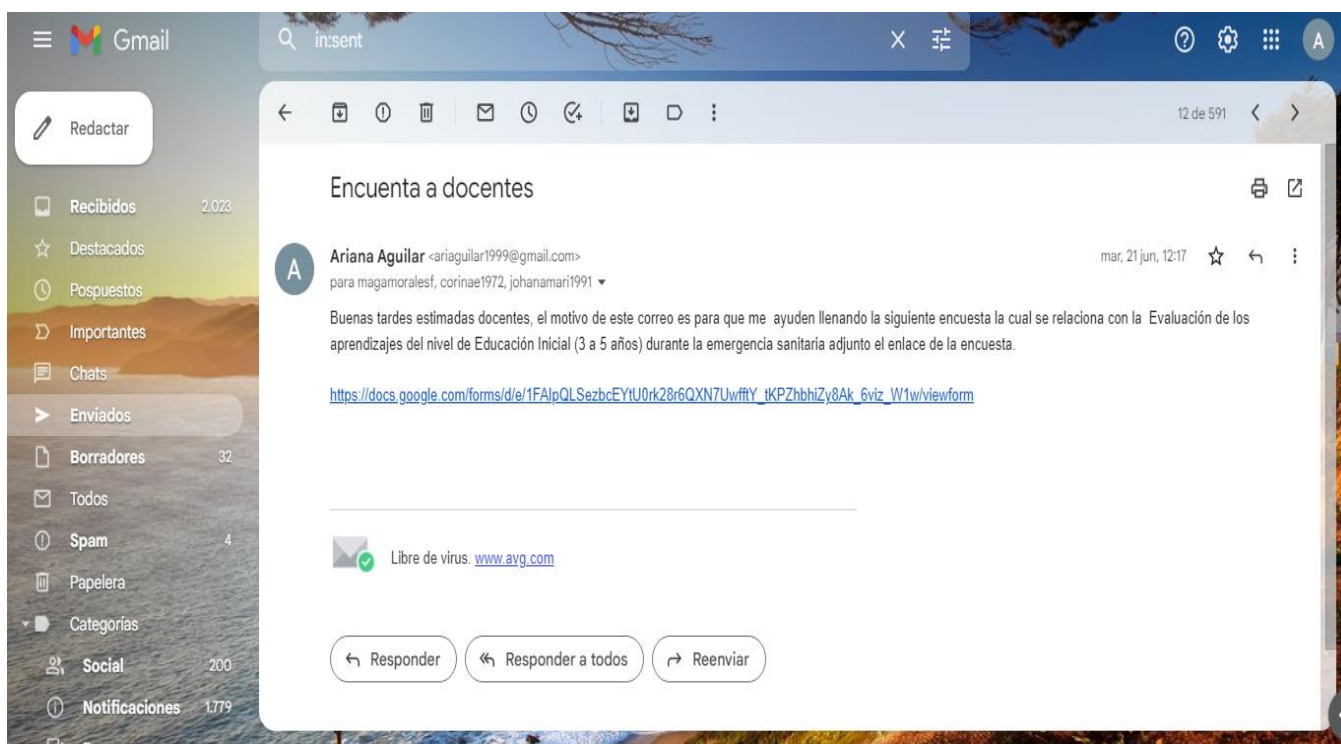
Gmail

in:sent

A

Redactar

Recibidos 2.023
Destacados
Pospuestos
Importantes
Chats
Enviados
Borradores 32
Todos
Spam 4
Papelera
Categorías
Social 200
Notificaciones 1.779

12 de 591

Encuenta a docentes

Ariana Aguilar <ariaguilar1999@gmail.com>
para magamoralesf, corinae1972, johanamari1991

mar, 21 jun, 12:17

Buenas tardes estimadas docentes, el motivo de este correo es para que me ayuden llenando la siguiente encuesta la cual se relaciona con la Evaluación de los aprendizajes del nivel de Educación Inicial (3 a 5 años) durante la emergencia sanitaria adjunto el enlace de la encuesta.

https://docs.google.com/forms/d/e/1FAIpQLSezbcEYtU0rk28r6QXN7UwfftY_tKPZhbhiZy8Ak_6viz_W1w/viewform

Libre de virus. www.avg.com

Responder
Responder a todos
Reenviar